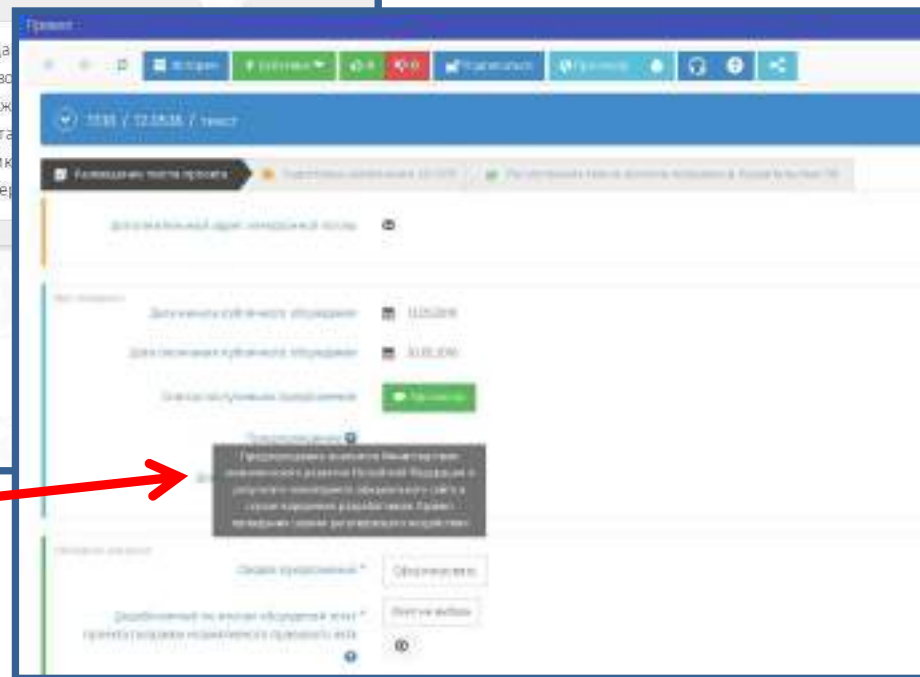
Проект

История

Участники

Подписаться

Просмотр

Размещение текста проекта

Дополнительный адрес электронной почты

Дата начала публичного обсуждения 13.05.2016

Дата окончания публичного обсуждения 30.05.2016

Предложения

Предупреждение: возможно Министерство экономического развития Российской Федерации о получении замечаний официального сайта в случае нарушения разработчиком. Проект проведения оценки регулирующего воздействия

Оформление

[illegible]

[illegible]